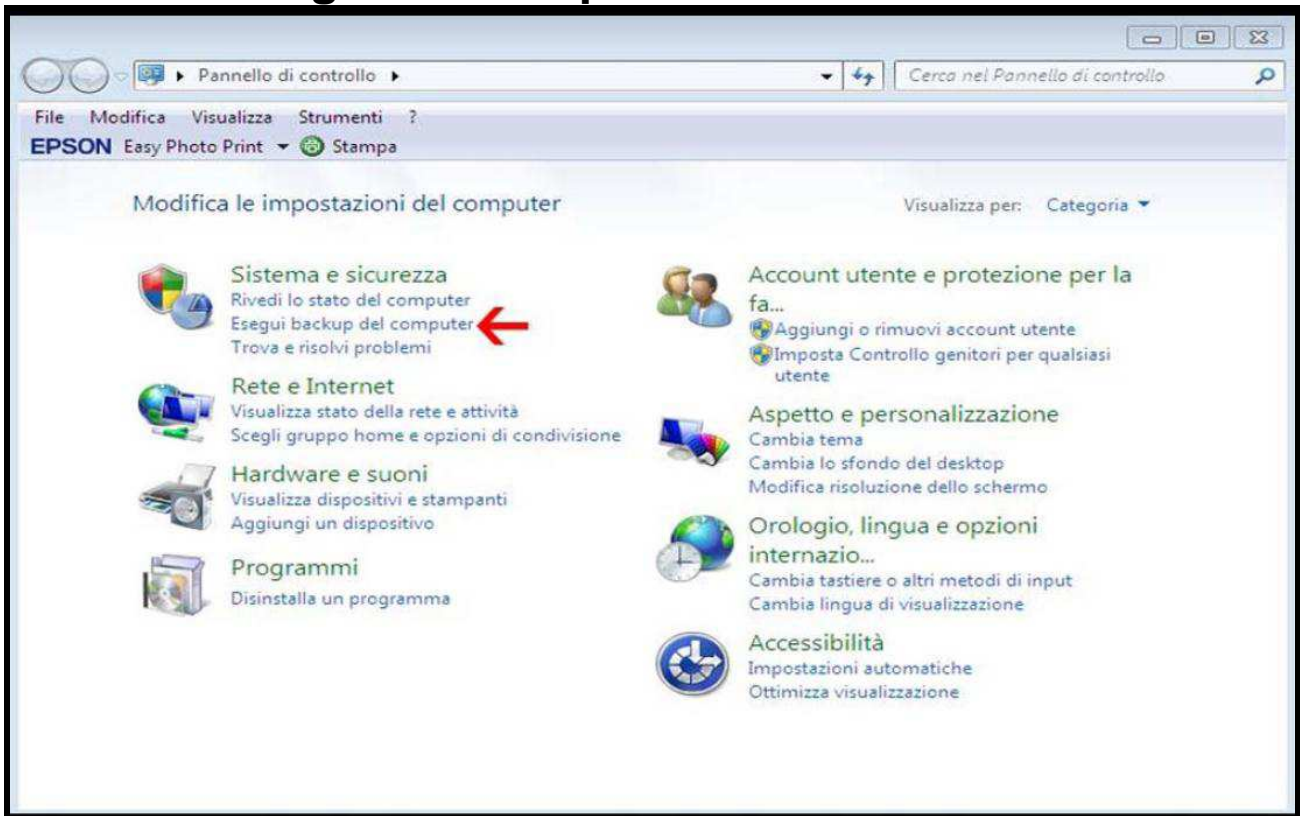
Pannello di controllo

Cerca nel Pannello di controllo

File Modifica Visualizza Strumenti ?

EPSON Easy Photo Print Stampa

Modifica le impostazioni del computer

Visualizza per: Categoria

Sistema e sicurezza
Rivedi lo stato del computer
Esegui backup del computer
Trova e risolvi problemi

Rete e Internet
Visualizza stato della rete e attività
Scegli gruppo home e opzioni di condivisione

Hardware e suoni
Visualizza dispositivi e stampanti
Aggiungi un dispositivo

Programmi
Disinstalla un programma

Account utente e protezione per la fa...
Aggiungi o rimuovi account utente
Imposta Controllo genitori per qualsiasi utente

Aspetto e personalizzazione
Cambia tema
Cambia lo sfondo del desktop
Modifica risoluzione dello schermo

Orologio, lingua e opzioni internazio...
Cambia tastiere o altri metodi di input
Cambia lingua di visualizzazione

Accessibilità
Impostazioni automatiche
Ottimizza visualizzazione